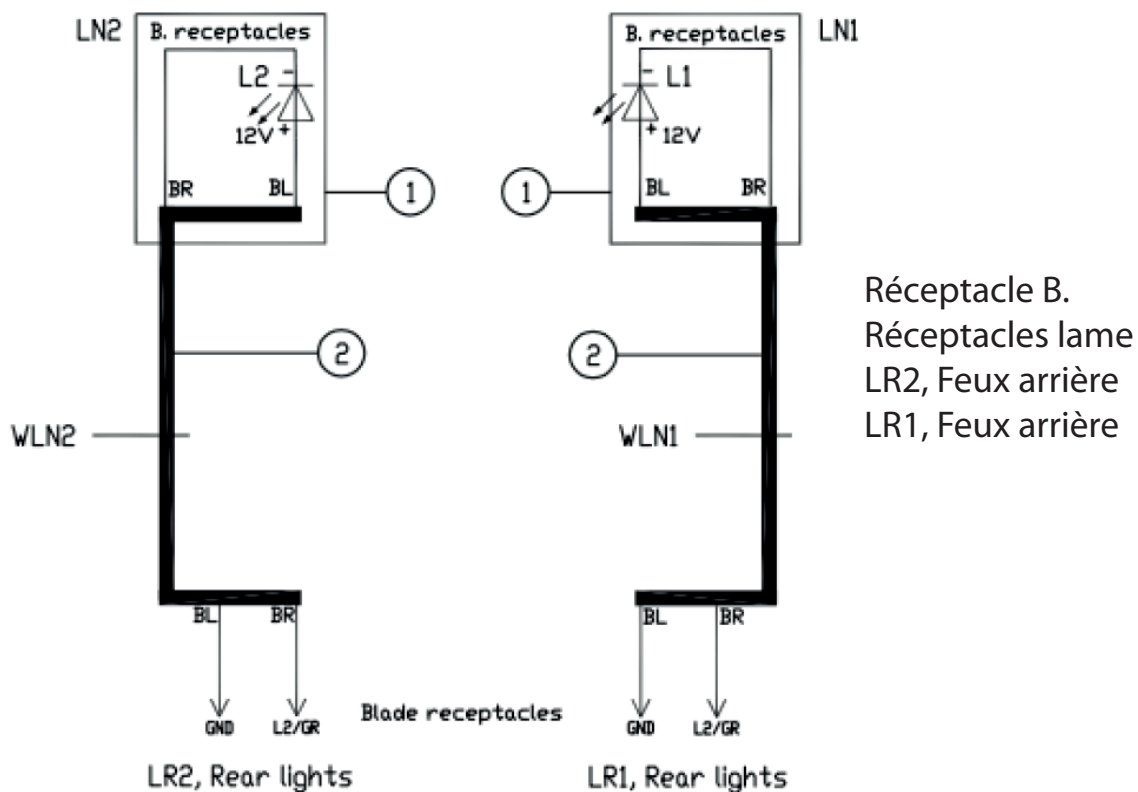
LN2
B. receptacles
L2
12V
BR
BL
1
2
WLN2
BL
BR
GND
L2/GR
LR2, Rear lights

Blade receptacles

B. receptacles
LN1
L1
12V
BL
BR
1
2
WLN1
BL
BR
GND
L2/GR
LR1, Rear lights

Réceptacle B.
Réceptacles lame
LR2, Feux arrière
LR1, Feux arrière